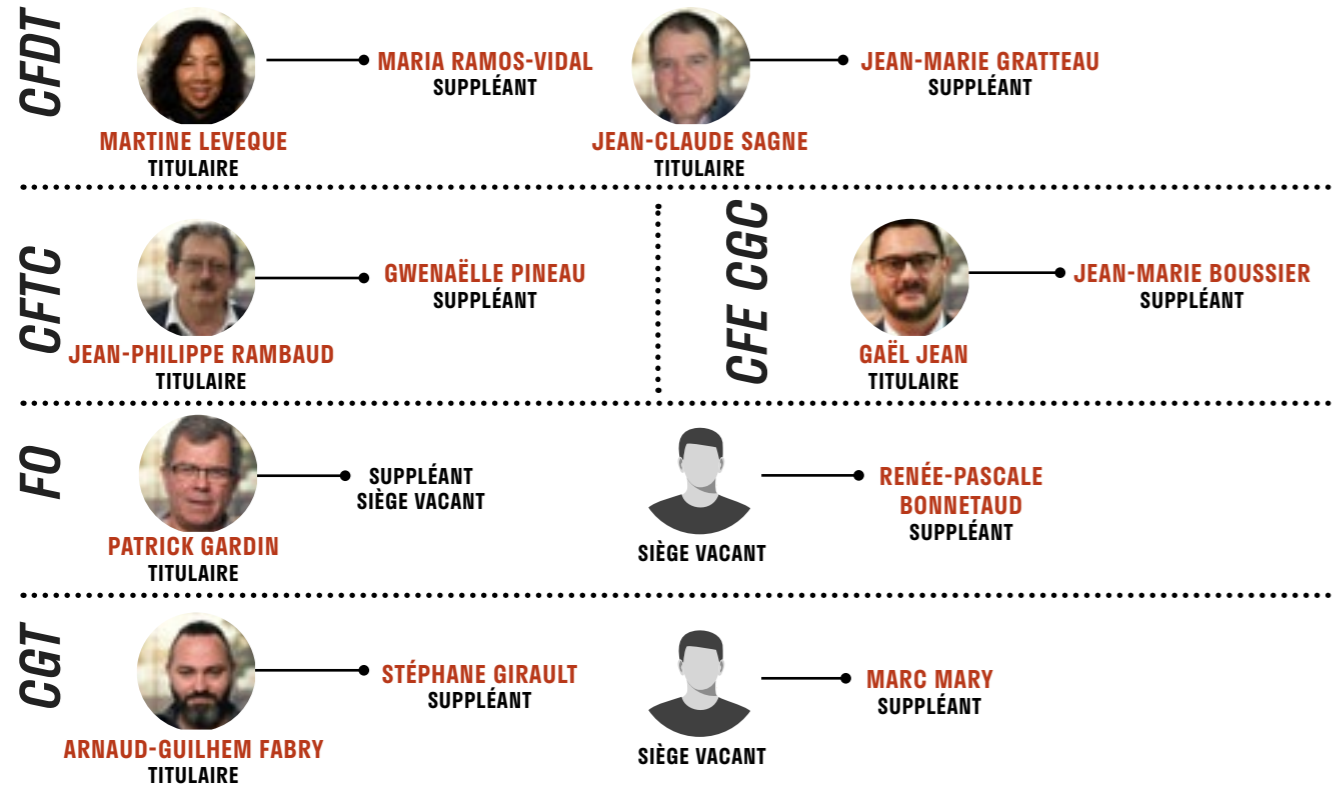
CFDT

MARIA RAMOS-VIDAL
SUPPLÉANT

MARTINE LEVEQUE
TITULAIRE

JEAN-MARIE GRATTEAU
SUPPLÉANT

JEAN-CLAUDE SAGNE
TITULAIRE

CFTC

GWENAËLLE PINEAU
SUPPLÉANT

JEAN-PHILIPPE RAMBAUD
TITULAIRE

CFE CGC

JEAN-MARIE BOUSSIER
SUPPLÉANT

GAËL JEAN
TITULAIRE

FO

SUPPLÉANT
SIÈGE VACANT

PATRICK GARDIN
TITULAIRE

RENÉE-PASCALE BONNETAUD
SUPPLÉANT

SIÈGE VACANT

CGT

STÉPHANE GIRAULT
SUPPLÉANT

ARNAUD-GUILHEM FABRY
TITULAIRE

MARC MARY
SUPPLÉANT

SIÈGE VACANT